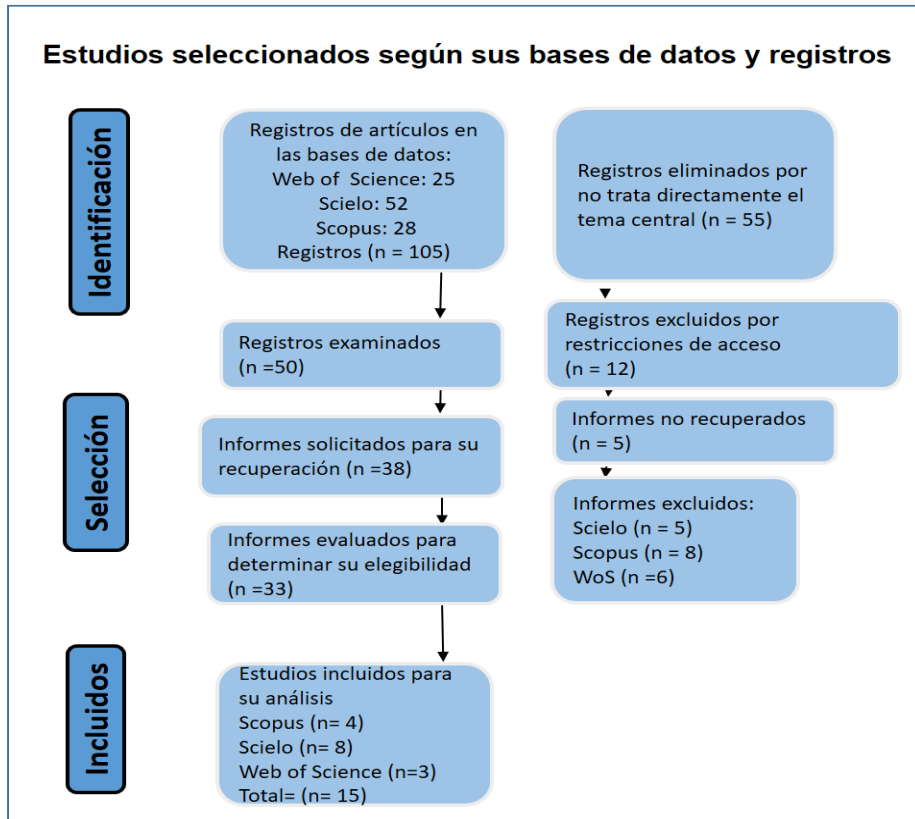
Estudios seleccionados según sus bases de datos y registros

Identificación

Registros de artículos en las bases de datos:
Web of Science: 25
Scielo: 52
Scopus: 28
Registros (n = 105)

Registros eliminados por no trata directamente el tema central (n = 55)

Registros examinados
(n =50)

Registros excluidos por restricciones de acceso
(n = 12)

Selección

Informes solicitados para su recuperación (n =38)

Informes no recuperados
(n = 5)

Informes evaluados para determinar su elegibilidad
(n =33)

Informes excluidos:
Scielo (n = 5)
Scopus (n = 8)
WoS (n =6)

Incluidos

Estudios incluidos para su análisis
Scopus (n= 4)
Scielo (n= 8)
Web of Science (n=3)
Total= (n= 15)